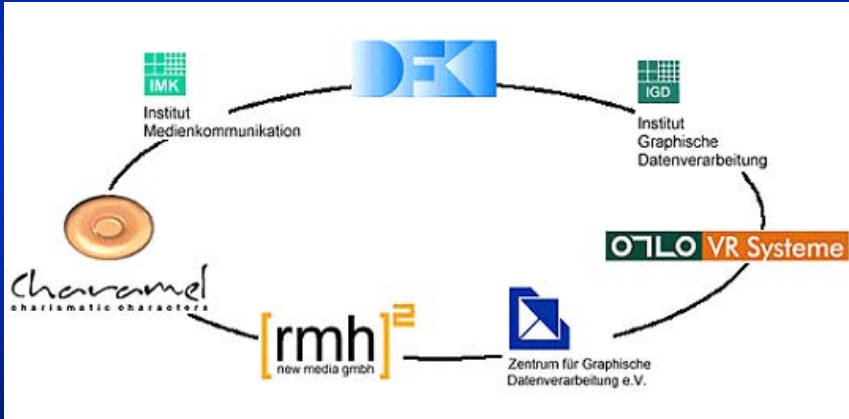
DFKI

IMK
Institut
Medienkommunikation

IGD
Institut
Graphische
Datenverarbeitung

Charamel
charismatic characters

OTLO VR Systeme

[rmh]²
new media gmbh

Zentrum für Graphische
Datenverarbeitung e.V.